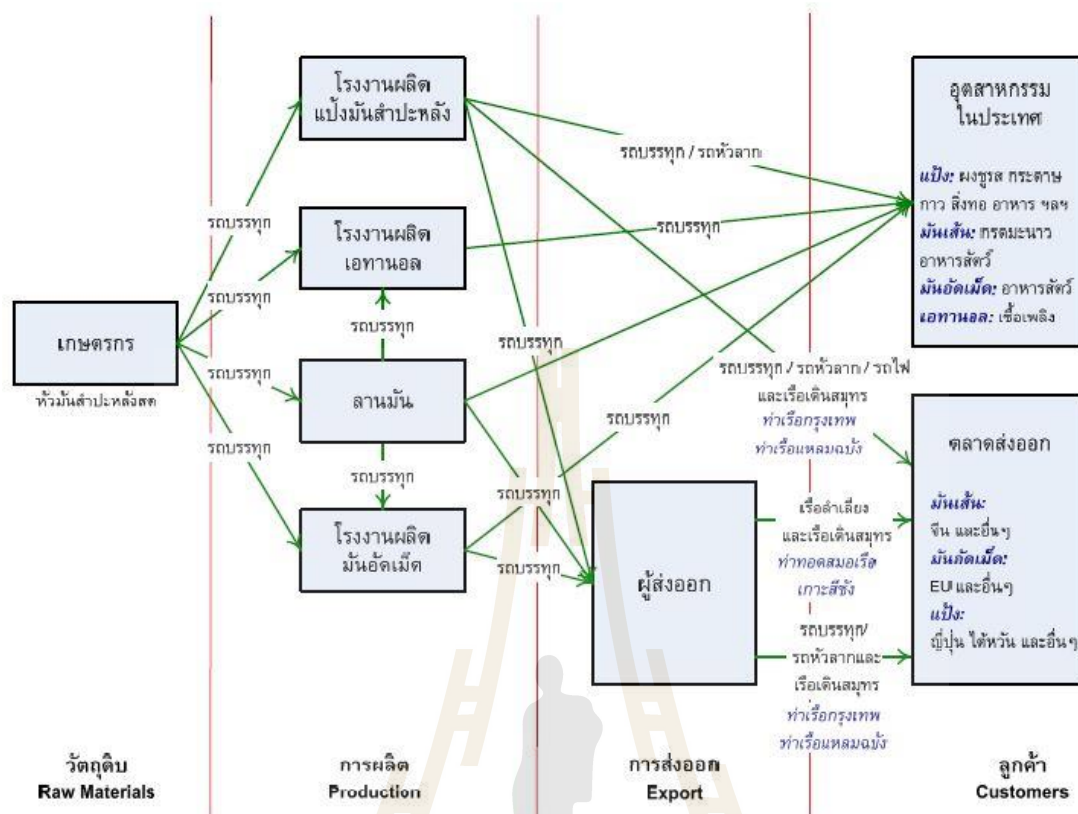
เกษตรกร

หัวมันสำปะหลังสด

รถบรรทุก

รถบรรทุก

รถบรรทุก

รถบรรทุก

โรงงานผลิตแป้งมันสำปะหลัง

โรงงานผลิตเอทานอล

รถบรรทุก

ลานมัน

รถบรรทุก

โรงงานผลิตมันอัดเม็ด

รถบรรทุก / รถหัวลาก

รถบรรทุก

รถบรรทุก

รถบรรทุก / รถหัวลาก / รถไฟ และเรือเดินสมุทร ท่าเรือกรุงเทพ ท่าเรือแหลมฉบัง

รถบรรทุก

รถบรรทุก

รถบรรทุก

ผู้ส่งออก

เรือลำเลียง และเรือเดินสมุทร ท่าทอดสมอเรือ เกาะสีชัง

รถบรรทุก/ รถหัวลากและ เรือเดินสมุทร ท่าเรือกรุงเทพ ท่าเรือแหลมฉบัง

อุตสาหกรรมในประเทศ

แป้ง: ผงชูรส กระดาษ กาว สิ่งทอ อาหาร ฯลฯ
มันเส้น: กรดมะนาว อาหารสัตว์
มันอัดเม็ด: อาหารสัตว์
เอทานอล: เชื้อเพลิง

ตลาดส่งออก

มันเส้น: จีน และอื่นๆ
มันอัดเม็ด: EU และอื่นๆ
แป้ง: ญี่ปุ่น ไต้หวัน และอื่นๆ

วัตถุดิบ
Raw Materials

การผลิต
Production

การส่งออก
Export

ลูกค้า
Customers